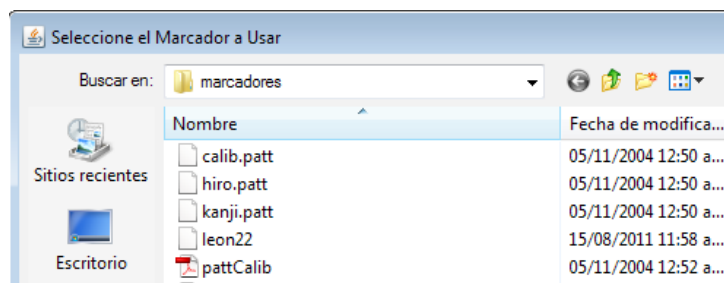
Seleccione el Marcador a Usar

Buscar en: marcadores

Sitios recientes

Escritorio

| Nombre | Fecha de modifica... |
|---|---|
| calib.patt | 05/11/2004 12:50 a... |
| hiro.patt | 05/11/2004 12:50 a... |
| kanji.patt | 05/11/2004 12:50 a... |
| leon22 | 15/08/2011 11:58 a... |
| pattCalib | 05/11/2004 12:52 a... |